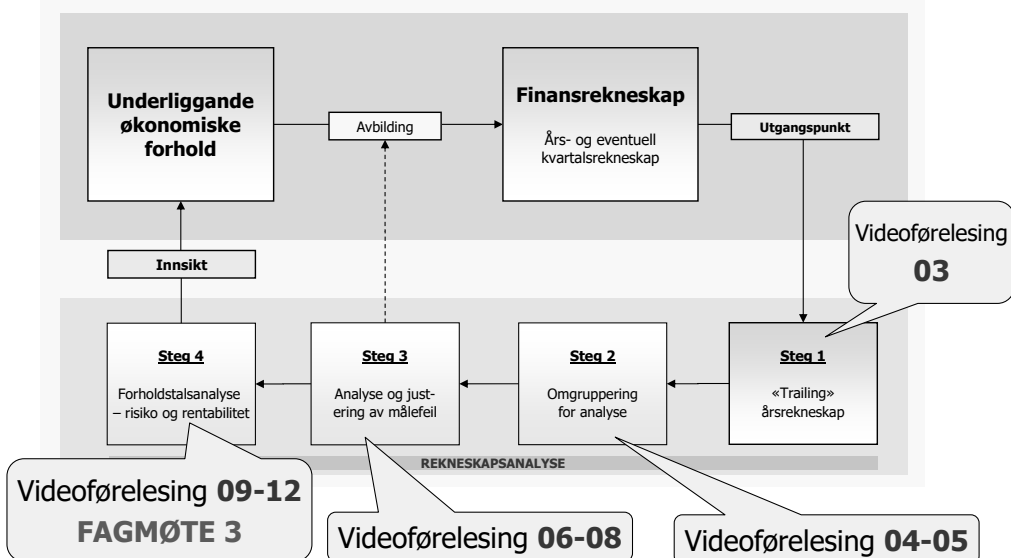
Underliggande økonomiske forhold

Avbilding

Finansrekneskap

Års- og eventuell kvartalsrekneskap

Utgangspunkt

Videoførelesing **03**

Innsikt

Steg 4

Forholdstalsanalyse – risiko og rentabilitet

Steg 3

Analyse og justering av målefeil

Steg 2

Omgruppering for analyse

Steg 1

«Trailing» årsrekneskap

REKNESKAPSANALYSE

Videoførelesing **09-12**
FAGMØTE 3

Videoførelesing **06-08**

Videoførelesing **04-05**